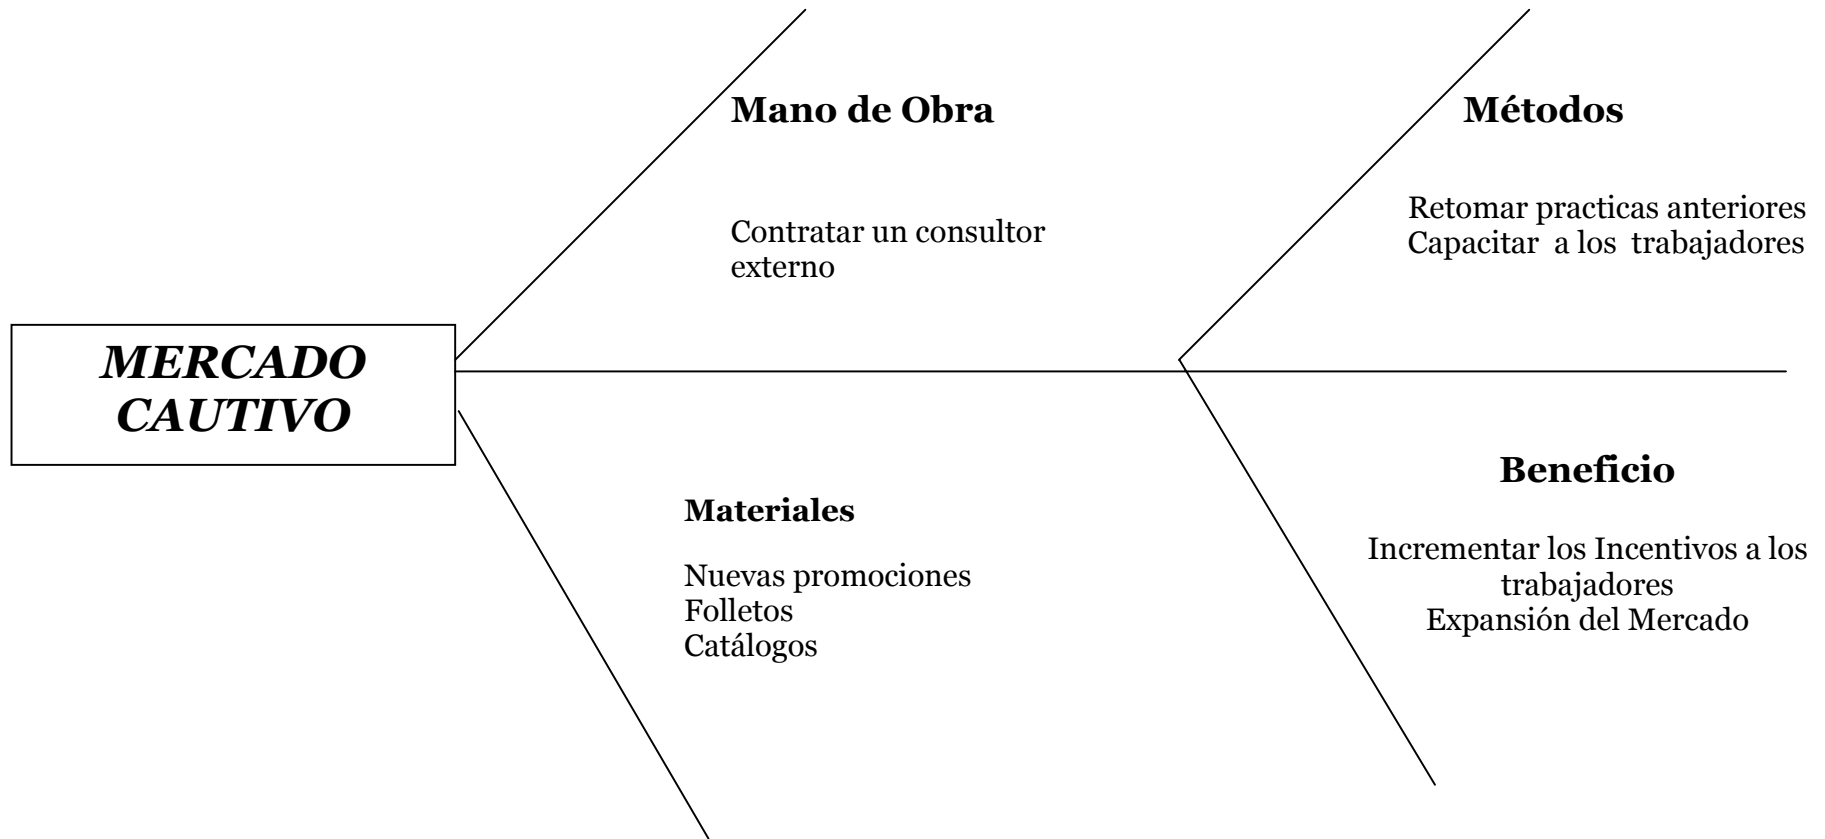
MERCADO CAUTIVO

Mano de Obra

Contratar un consultor externo

Métodos

Retomar practicas anteriores
Capacitar a los trabajadores

Materiales

Nuevas promociones
Folletos
Catálogos

Beneficio

Incrementar los Incentivos a los trabajadores
Expansión del Mercado